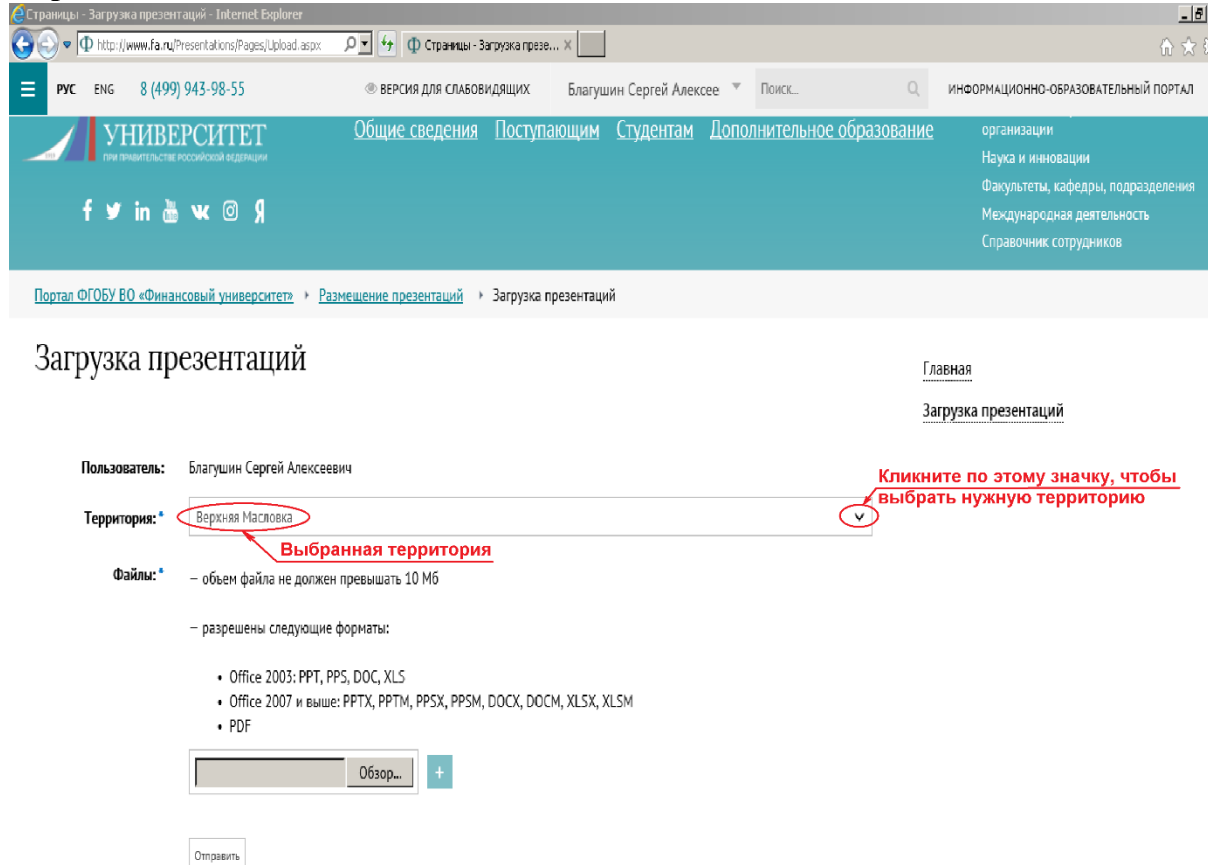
Страницы - Загрузка презентаций - Internet Explorer

http://www.fa.ru/Presentations/Pages/Upload.aspx

Страницы - Загрузка презе... ×

РУС ENG 8 (499) 943-98-55

ВЕРСИЯ ДЛЯ СЛАБОВИДЯЩИХ

Благушин Сергей Алексее

Поиск...

ИНФОРМАЦИОННО-ОБРАЗОВАТЕЛЬНЫЙ ПОРТАЛ

УНИВЕРСИТЕТ
ПРИ ПРАВИТЕЛЬСТВЕ РОССИЙСКОЙ ФЕДЕРАЦИИ

Общие сведения Поступающим Студентам Дополнительное образование

организации
Наука и инновации
Факультеты, кафедры, подразделения
Международная деятельность
Справочник сотрудников

Я

Портал ФГОБУ ВО «Финансовый университет» › Размещение презентаций › Загрузка презентаций

Загрузка презентаций

Главная

Загрузка презентаций

Пользователь: Благушин Сергей Алексеевич

Кликните по этому значку, чтобы выбрать нужную территорию

Территория:* Верхняя Масловка

Выбранная территория

Файлы:* – объем файла не должен превышать 10 Мб

– разрешены следующие форматы:

• Office 2003: PPT, PPS, DOC, XLS
• Office 2007 и выше: PPTX, PPTM, PPSX, PPSM, DOCX, DOCM, XLSX, XLSM
• PDF

Обзор...

+

Отправить